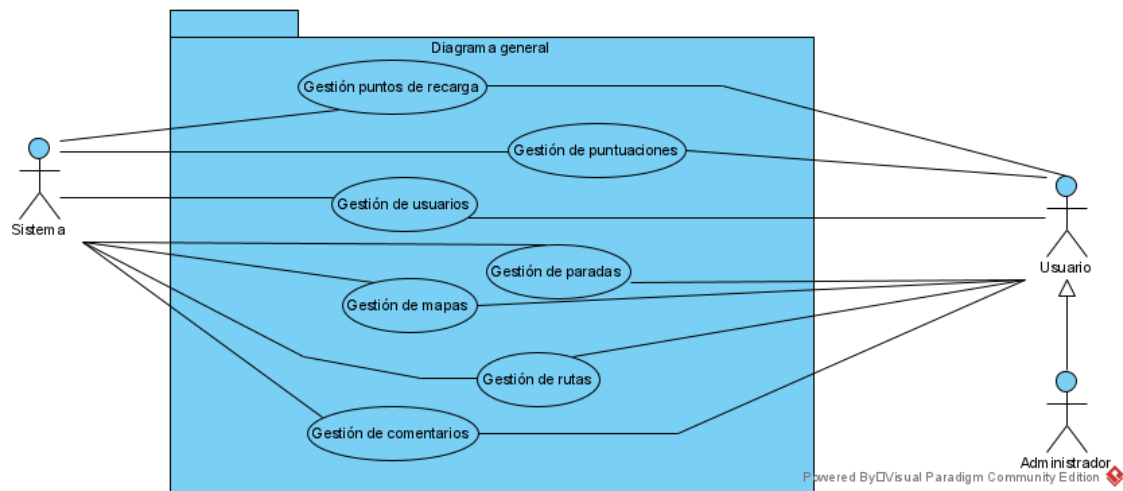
Diagrama general

Gestión puntos de recarga

Gestión de puntuaciones

Gestión de usuarios

Gestión de paradas

Gestión de mapas

Gestión de rutas

Gestión de comentarios

Sistema

Usuario

Administrador

Powered By Visual Paradigm Community Edition